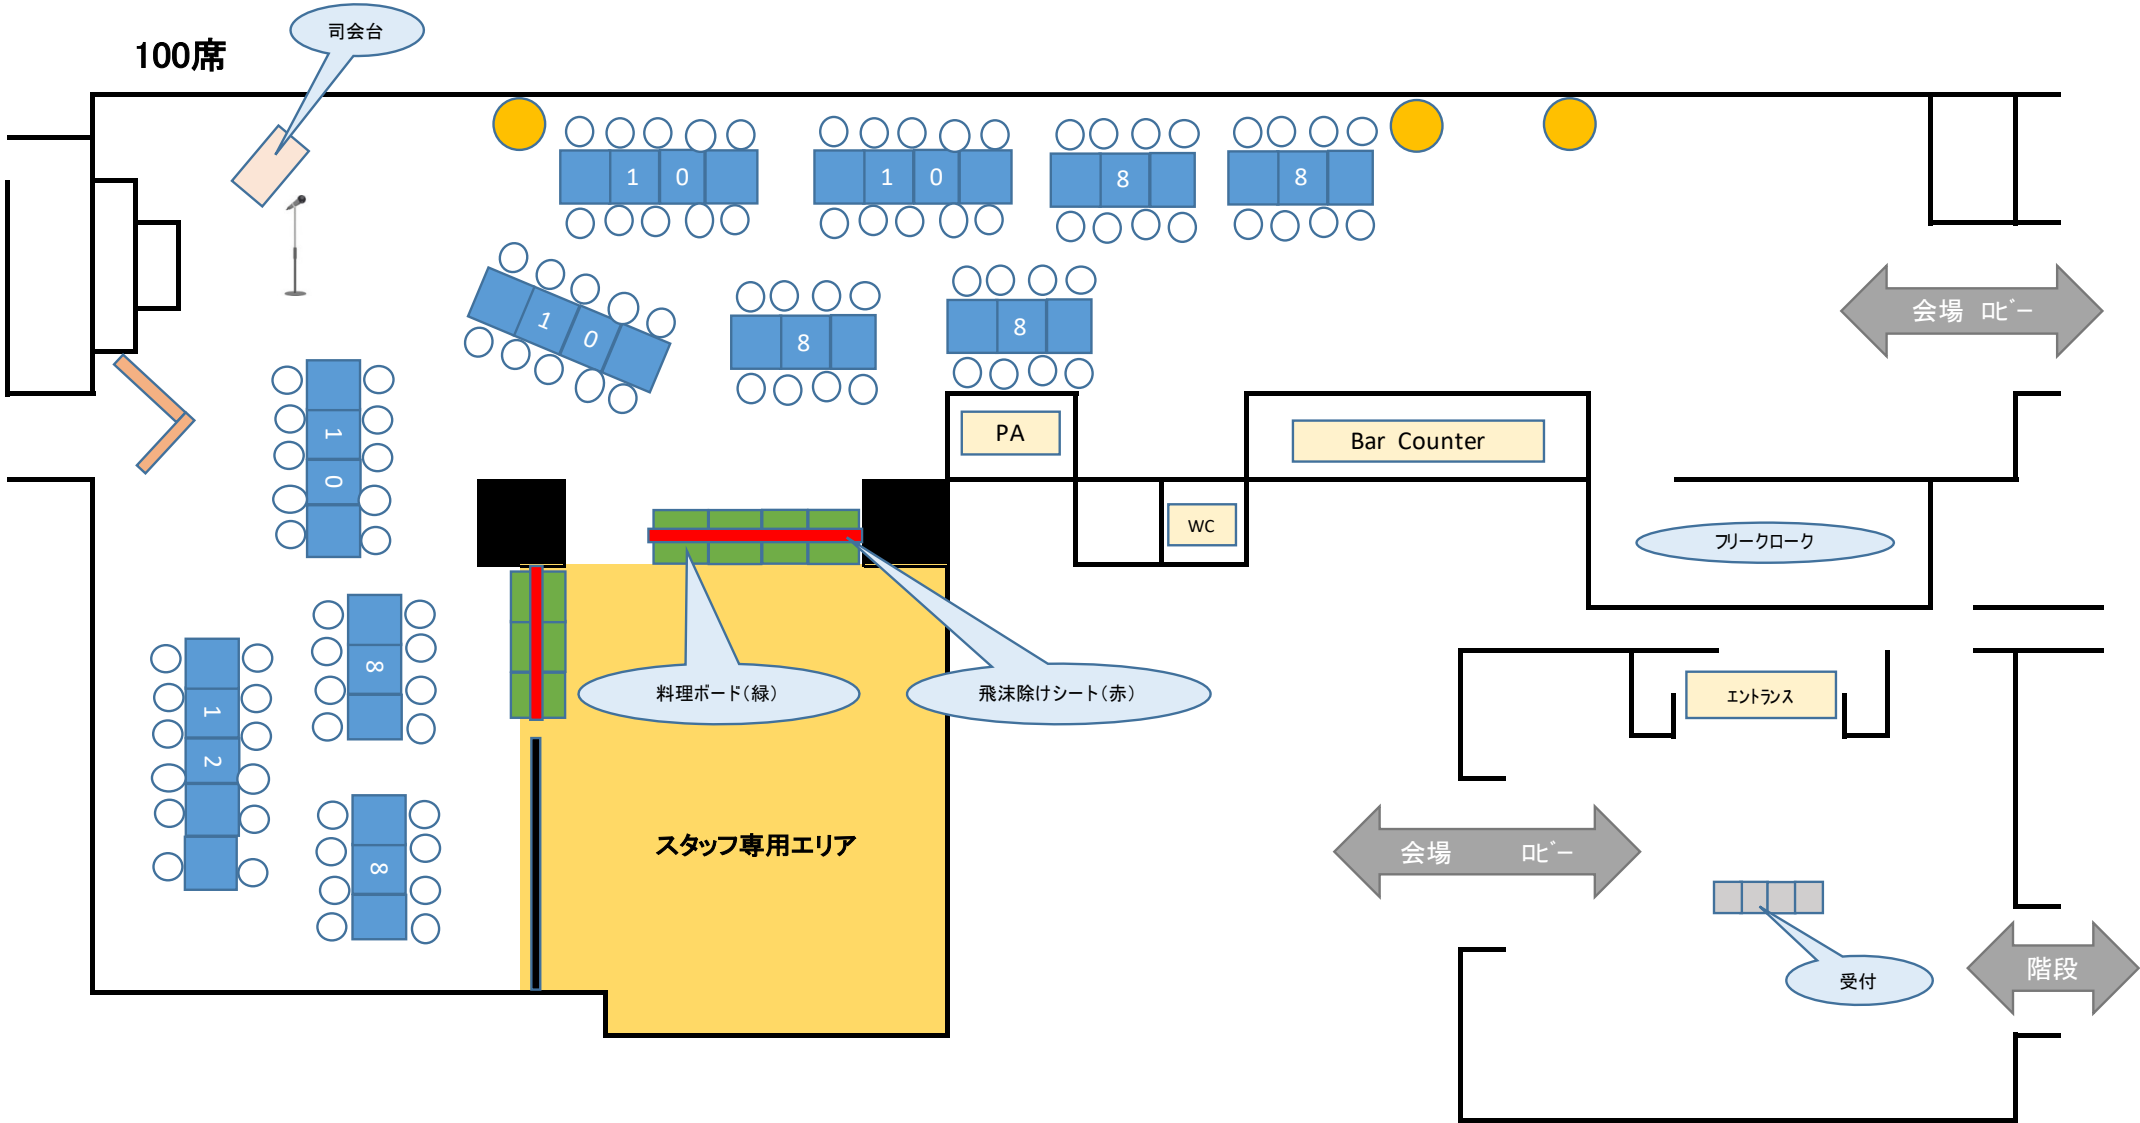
100席

司会台

1 0

1 0

8

8

1 0

8

8

会場 ロビー

1 0

PA

Bar Counter

WC

フリークローク

8

1 2

8

料理ボード(緑)

飛沫除けシート(赤)

エントランス

スタッフ専用エリア

会場 ロビー

受付

階段